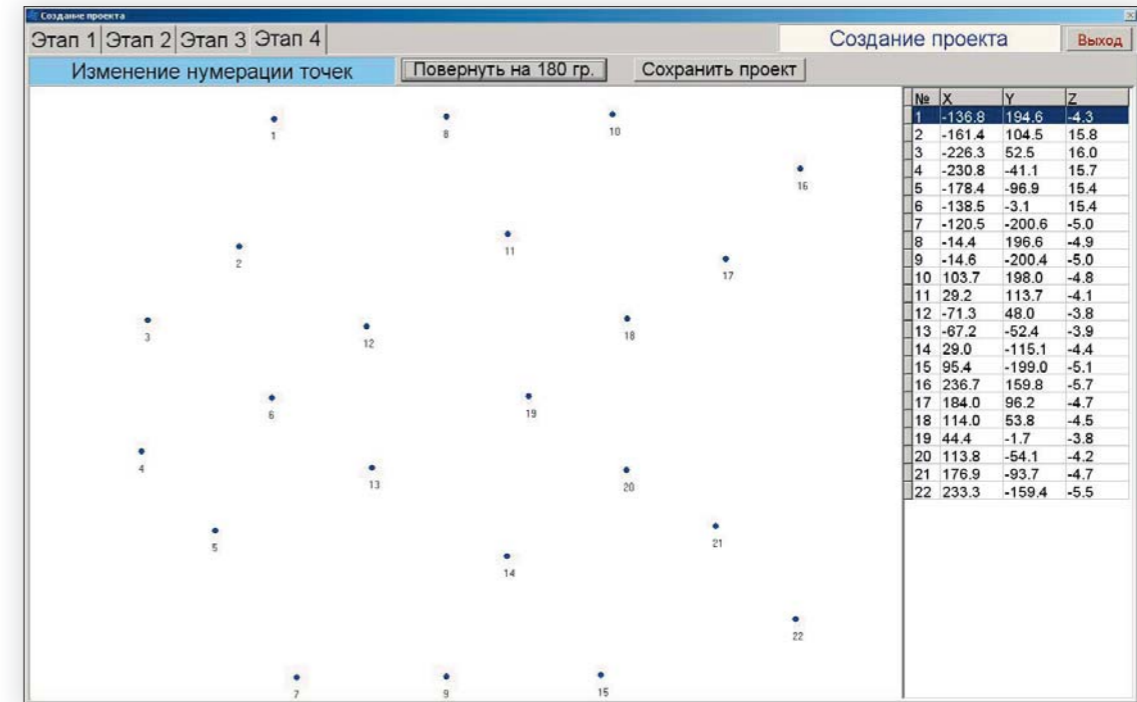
Создание проекта

Этап 1 Этап 2 Этап 3 Этап 4

Создание проекта

Выход

Изменение нумерации точек

Повернуть на 180 гр.

Сохранить проект

1
8
10
16
2
11
17
3
12
18
6
19
4
13
20
5
21
14
22
7
9
15

| № | X | Y | Z |
|---|---|---|---|
| 1 | -136.8 | 194.6 | -4.3 |
| 2 | -161.4 | 104.5 | 15.8 |
| 3 | -226.3 | 52.5 | 16.0 |
| 4 | -230.8 | -41.1 | 15.7 |
| 5 | -178.4 | -96.9 | 15.4 |
| 6 | -138.5 | -3.1 | 15.4 |
| 7 | -120.5 | -200.6 | -5.0 |
| 8 | -14.4 | 196.6 | -4.9 |
| 9 | -14.6 | -200.4 | -5.0 |
| 10 | 103.7 | 198.0 | -4.8 |
| 11 | 29.2 | 113.7 | -4.1 |
| 12 | -71.3 | 48.0 | -3.8 |
| 13 | -67.2 | -52.4 | -3.9 |
| 14 | 29.0 | -115.1 | -4.4 |
| 15 | 95.4 | -199.0 | -5.1 |
| 16 | 236.7 | 159.8 | -5.7 |
| 17 | 184.0 | 96.2 | -4.7 |
| 18 | 114.0 | 53.8 | -4.5 |
| 19 | 44.4 | -1.7 | -3.8 |
| 20 | 113.8 | -54.1 | -4.2 |
| 21 | 176.9 | -93.7 | -4.7 |
| 22 | 233.3 | -159.4 | -5.5 |